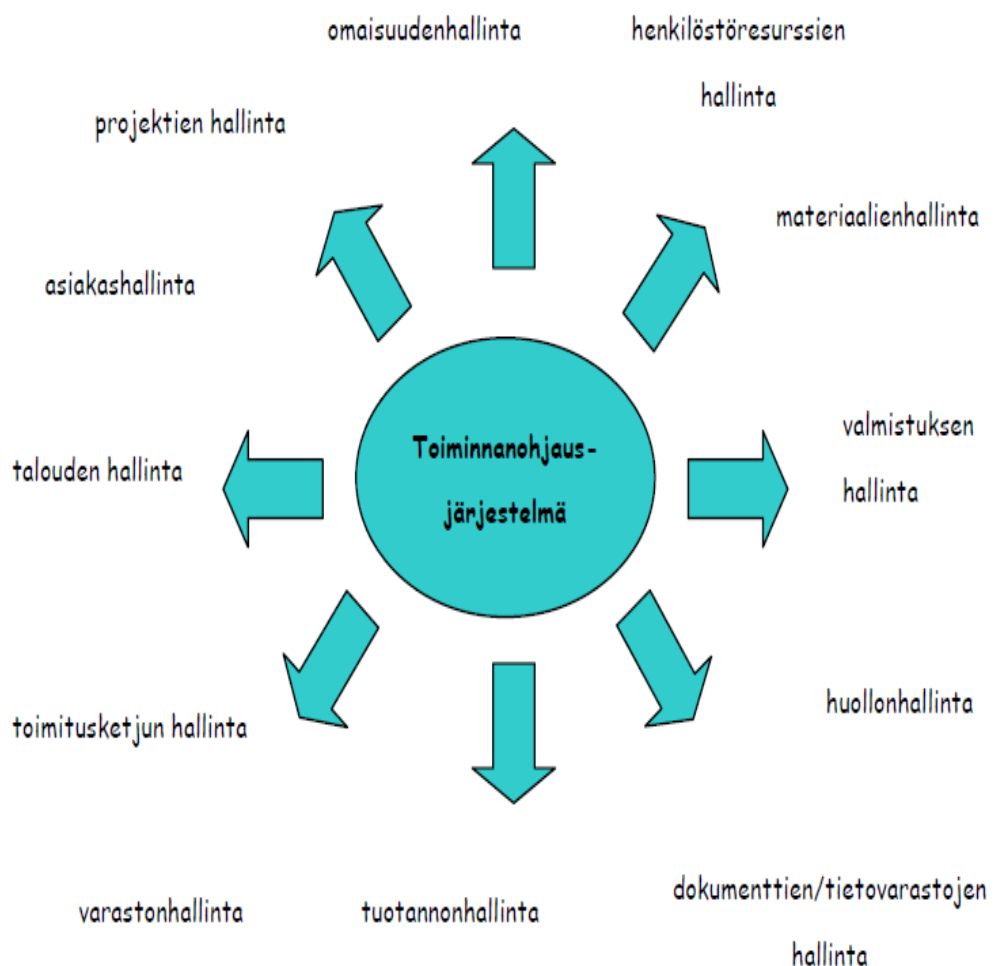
omaisuudenhallinta

henkilöstöresurssien hallinta

projektien hallinta

materiaalienhallinta

asiakashallinta

Toiminnanohjausjärjestelmä

valmistuksen hallinta

talouden hallinta

huollonhallinta

toimitusketjun hallinta

varastonhallinta

tuotannonhallinta

dokumenttien/tietovarastojen hallinta